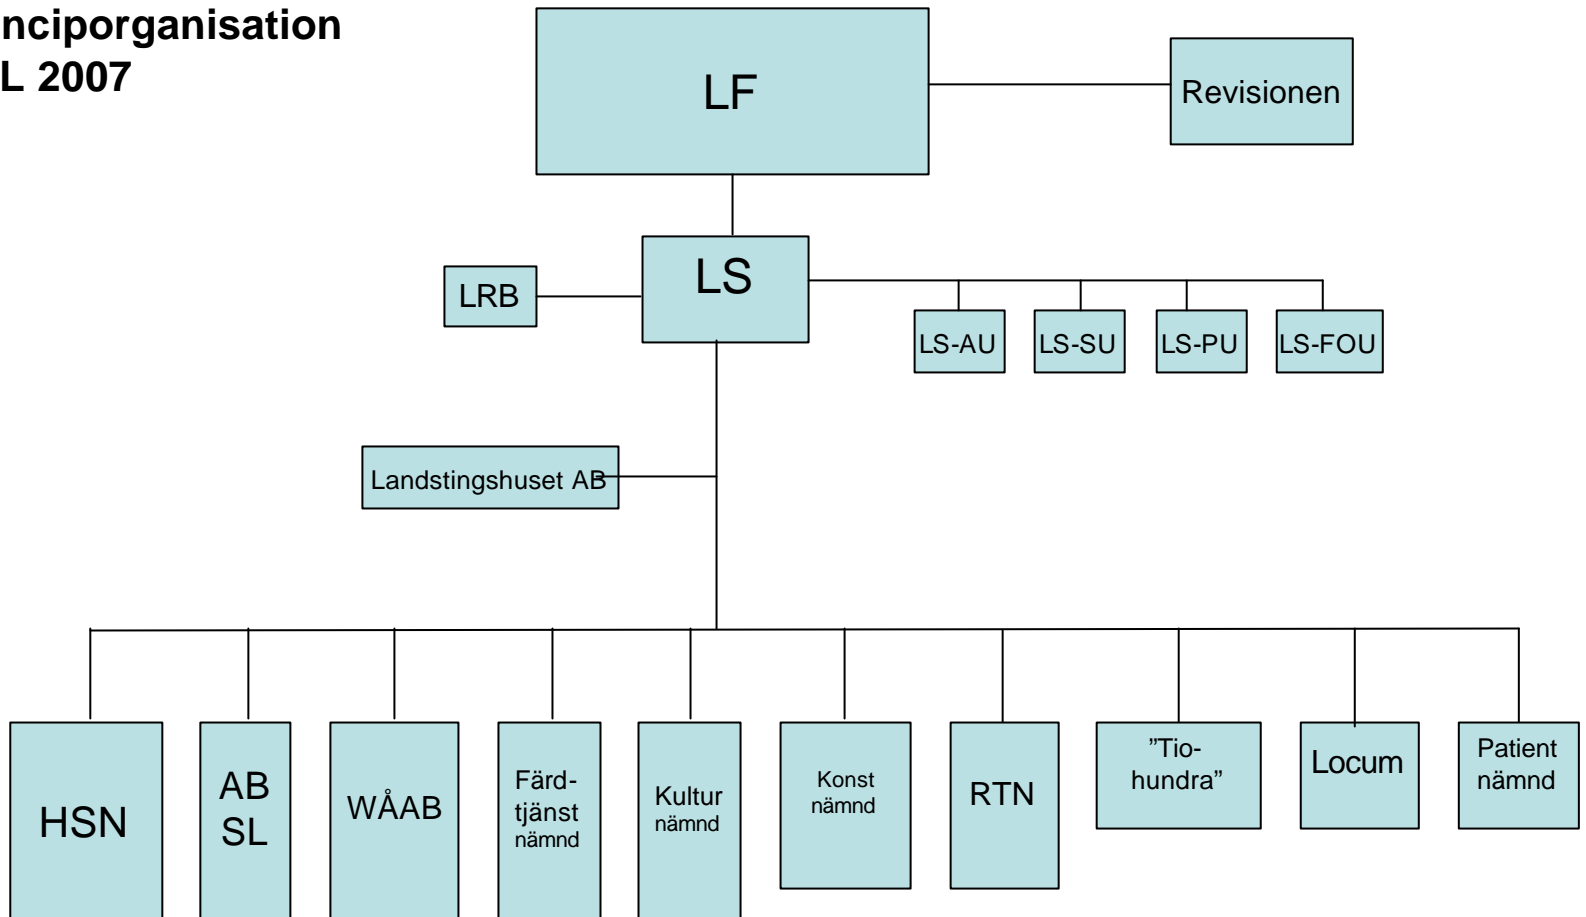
nciporganisation
L 2007

LF

Revisionen

LS

LRB

LS-AU

LS-SU

LS-PU

LS-FOU

Landstingshuset AB

HSN

AB SL

WÅAB

Färd-tjänst nämnd

Kultur nämnd

Konst nämnd

RTN

”Tio-hundra”

Locum

Patient nämnd